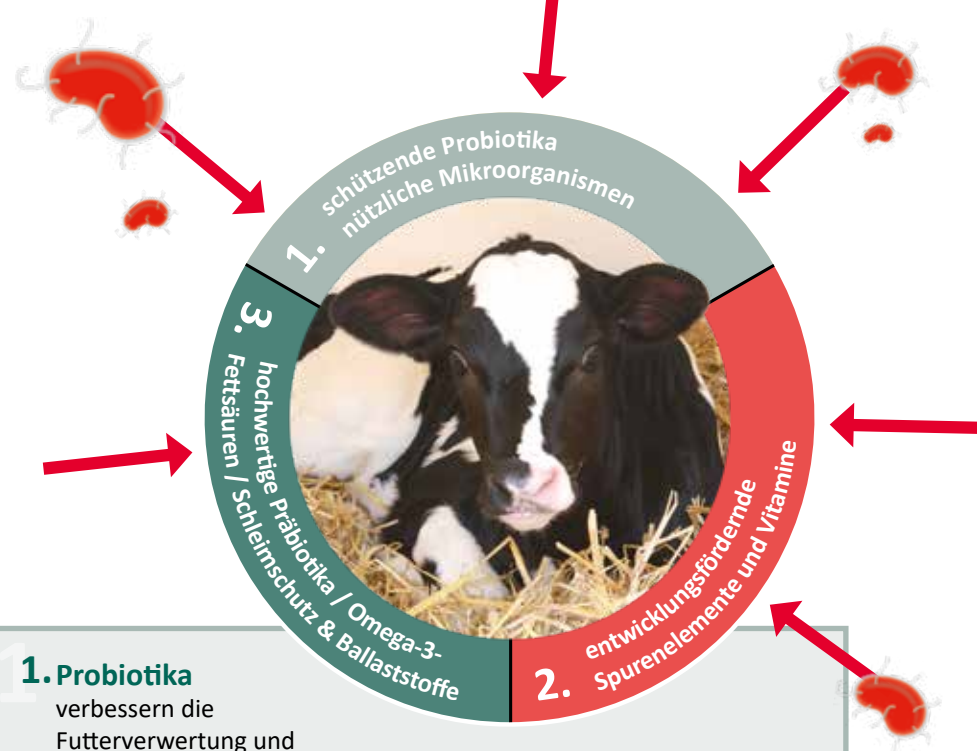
1. schützende Probiotika nützliche Mikroorganismen

3. hochwertige Präbiotika / Omega-3-Fettsäuren / Schleimschutz & Ballaststoffe

2. entwicklungsfördernde Spurenelemente und Vitamine

1. Probiotika
verbessern die Futterverwertung und